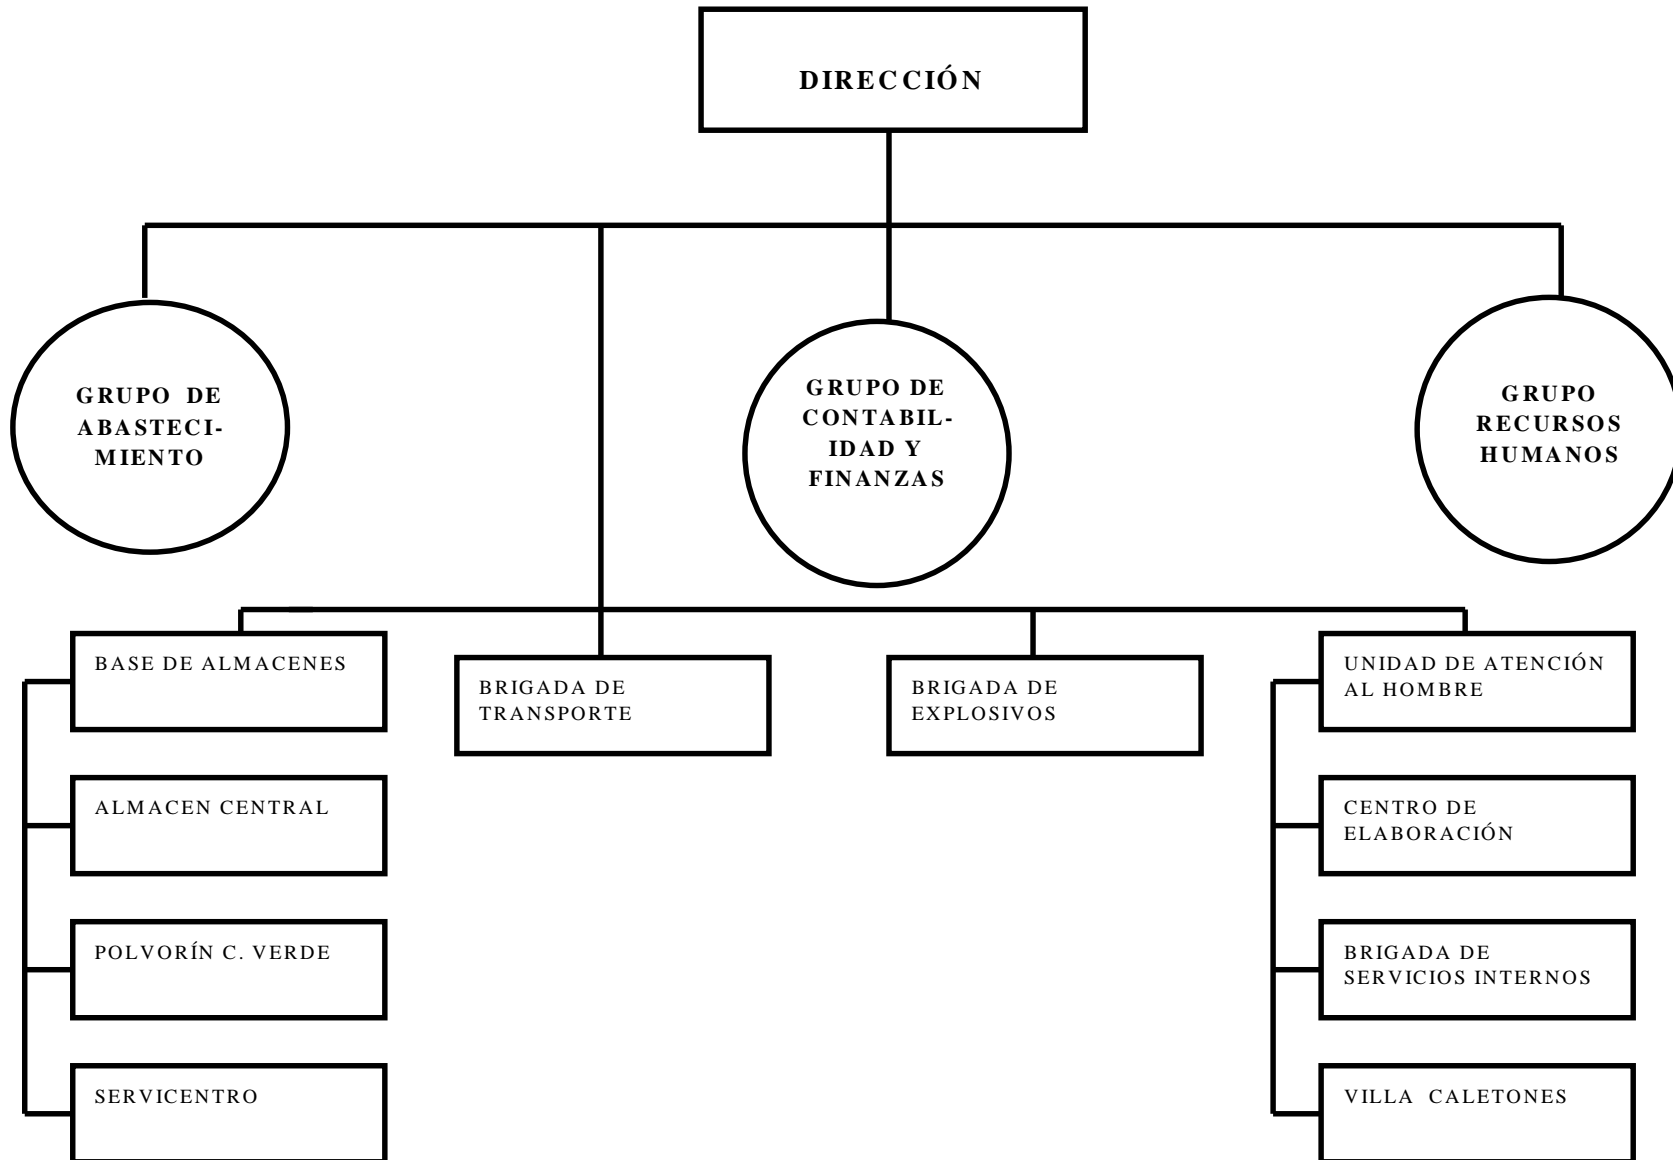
DIRECCIÓN

GRUPO DE ABASTECIMIENTO

GRUPO DE CONTABILIDAD Y FINANZAS

GRUPO RECURSOS HUMANOS

BASE DE ALMACENES

ALMACEN CENTRAL

POLVORÍN C. VERDE

SERVICENTRO

BRIGADA DE TRANSPORTE

BRIGADA DE EXPLOSIVOS

UNIDAD DE ATENCIÓN AL HOMBRE

CENTRO DE ELABORACIÓN

BRIGADA DE SERVICIOS INTERNOS

VILLA CALETONES